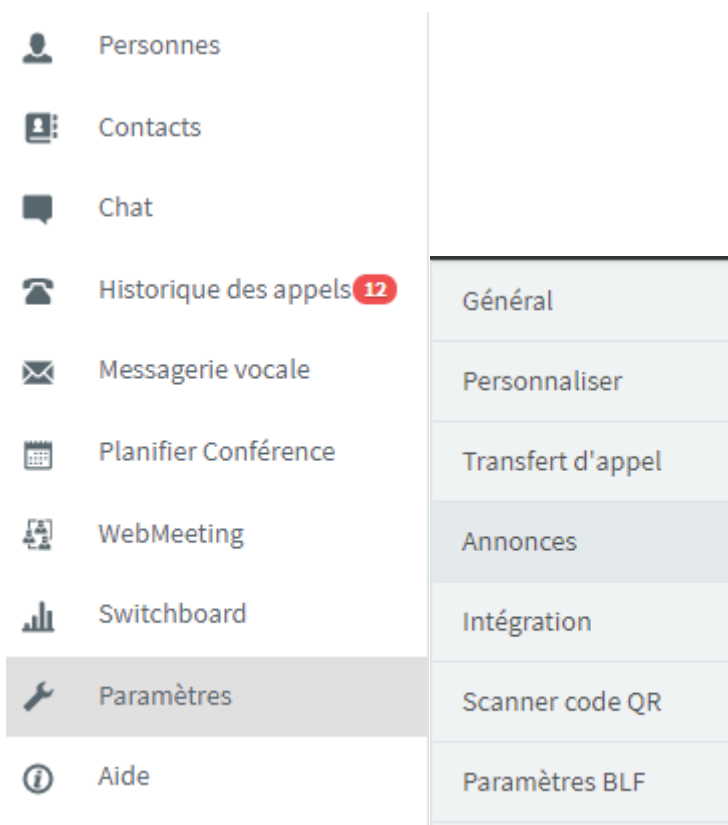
Personnes

Contacts

Chat

Historique des appels 12

Messagerie vocale

Planifier Conférence

WebMeeting

Switchboard

Paramètres

Aide

Général

Personnaliser

Transfert d'appel

Annonces

Intégration

Scanner code QR

Paramètres BLF